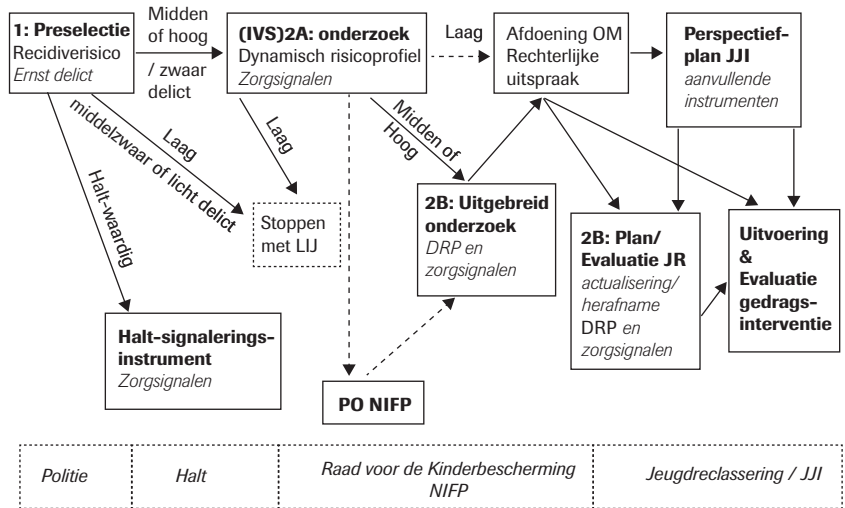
**1: Preselectie**
Recidiverisico
*Ernst delict*

Midden of hoog / zwaar delict

**(IVS)2A: onderzoek**
Dynamisch risicoprofiel
*Zorgsignalen*

Laag

Afdoening OM
Rechterlijke uitspraak

**Perspectiefplan JJI**
*aanvullende instrumenten*

Laag
middelzwaar of licht delict

Laag

Midden of Hoog

Halt-waardig

Stoppen met LIJ

**2B: Uitgebreid onderzoek**
*DRP en zorgsignalen*

**2B: Plan/ Evaluatie JR**
*actualisering/ herafname*
DRP *en zorgsignalen*

**Uitvoering & Evaluatie gedragsinterventie**

**Halt-signaleringsinstrument**
*Zorgsignalen*

**PO NIFP**

| *Politie* | *Halt* | *Raad voor de Kinderbescherming NIFP* | *Jeugdreclassering / JJI* |
|---|---|---|---|